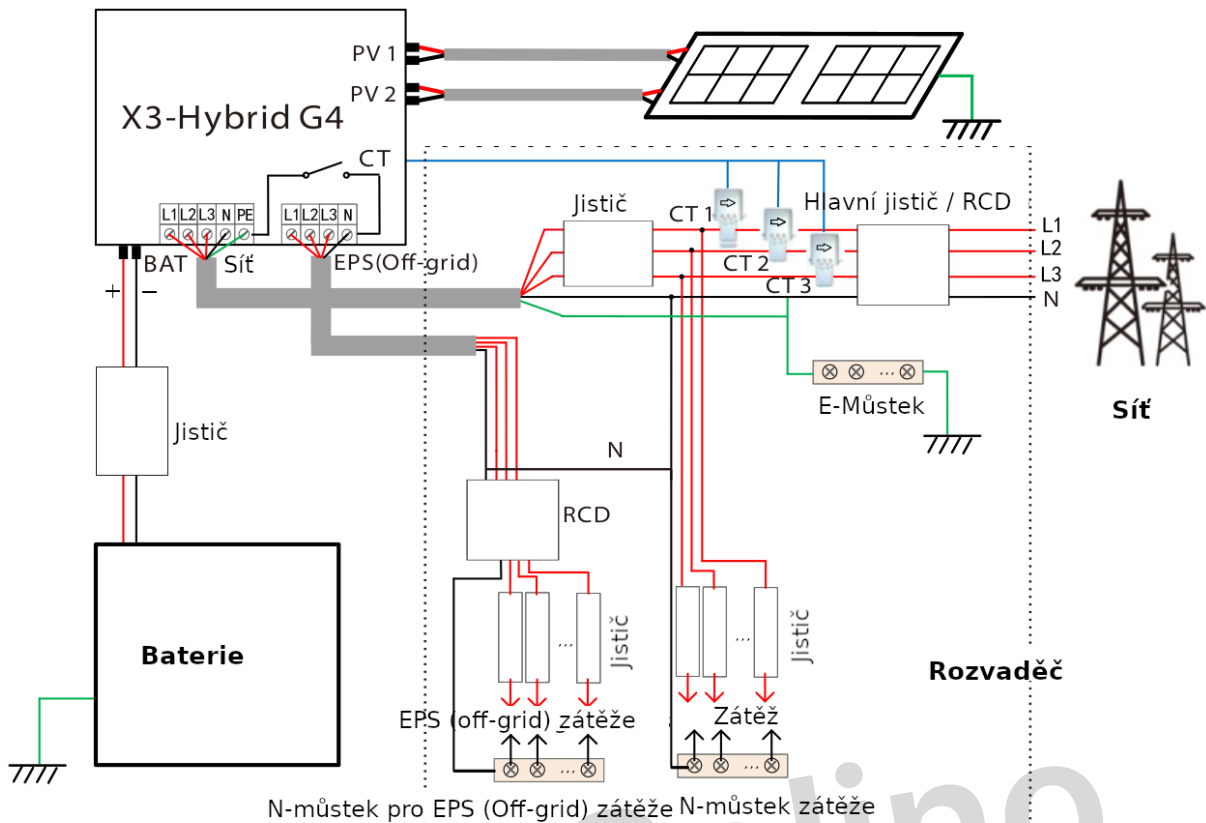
X3-Hybrid G4

PV 1

PV 2

CT

L1 L2 L3 N PE

L1 L2 L3 N

BAT

Síť

EPS(Off-grid)

+ −

Jistič

Baterie

Jistič

CT 1

Hlavní jistič / RCD

CT 2

CT 3

L1

L2

L3

N

Síť

E-Můstek

N

RCD

Jistič

Jistič

EPS (off-grid) zátěže

Zátěž

Rozvaděč

N-můstek pro EPS (Off-grid) zátěže

N-můstek zátěže